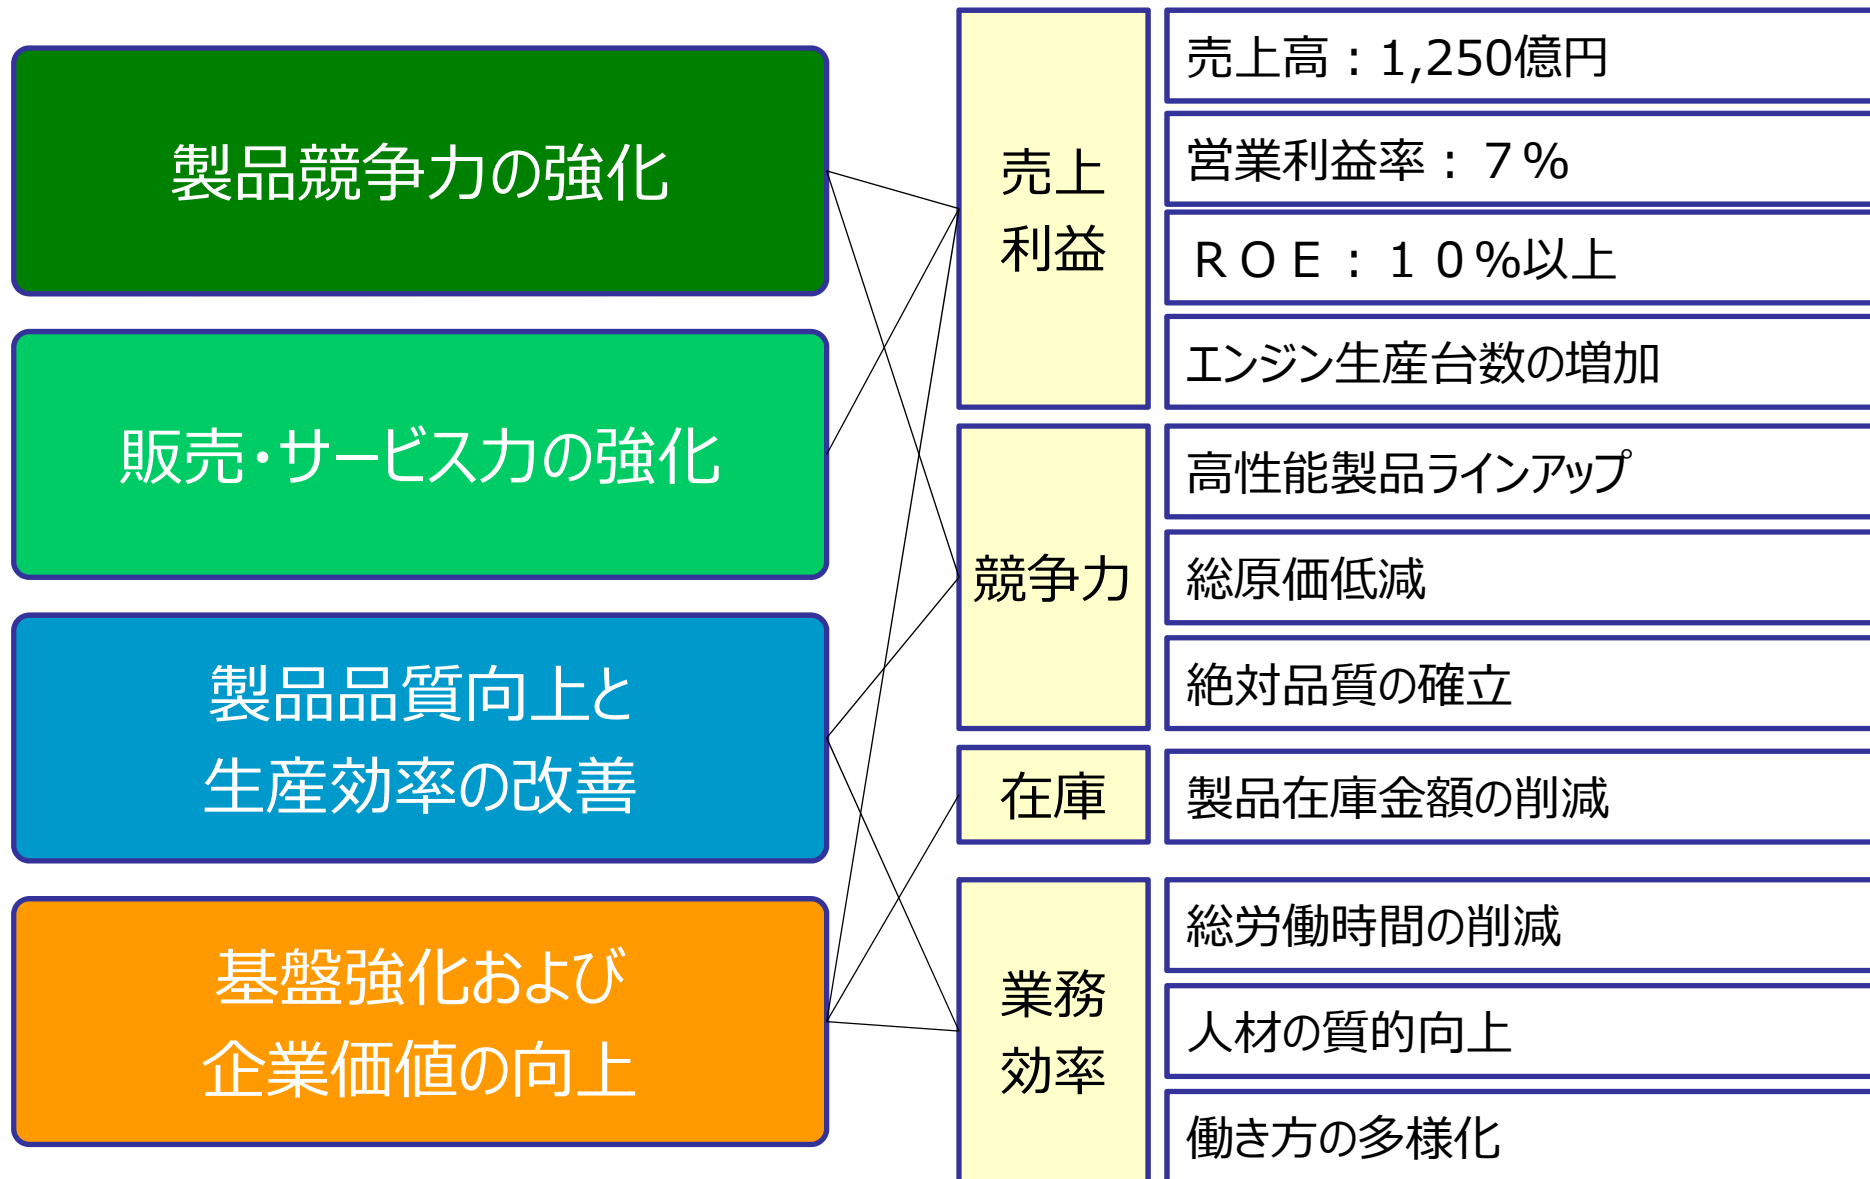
製品競争力の強化

販売・サービス力の強化

製品品質向上と
生産効率の改善

基盤強化および
企業価値の向上

売上
利益

売上高：1,250億円

営業利益率：７%

ＲＯＥ：１０%以上

エンジン生産台数の増加

競争力

高性能製品ラインアップ

総原価低減

絶対品質の確立

在庫

製品在庫金額の削減

業務
効率

総労働時間の削減

人材の質的向上

働き方の多様化